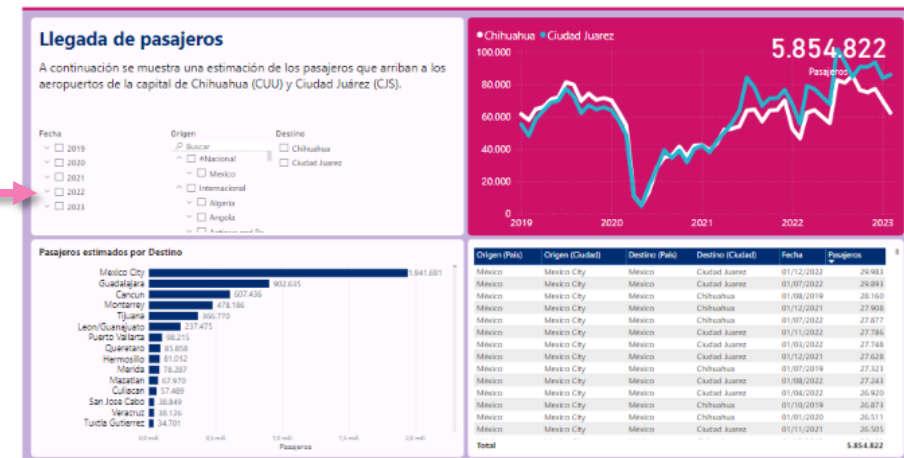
Llegada de pasajeros

A continuación se muestra una estimación de los pasajeros que arriban a los aeropuertos de la capital de Chihuahua (CUU) y Ciudad Juárez (CJS).

Fecha
2019
2020
2021
2022
2023

Origen
Buscar
#Nacional
Mexico
Internacional
Algeria
Angola
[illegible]

Destino
Chihuahua
Ciudad Juarez

Chihuahua Ciudad Juarez

5.854.822
Pasajeros

100.000
80.000
60.000
40.000
20.000
0
2019 2020 2021 2022 2023

Pasajeros estimados por Destino

Mexico City 1.841.601
Guadalajara 902.635
Cancun 607.436
Monterrey 478.186
Tijuana 366.770
Leon/Guanajuato 237.475
Puerto Vallarta 98.215
Queretaro 85.058
Hermosillo 81.012
Merida 78.287
Mazatlan 67.970
Culiacan 57.489
San Jose Cabo 38.849
Veracruz 38.126
Tuxtla Gutierrez 34.701

0,0 mill. 0,5 mill. 1,0 mill. 1,5 mill. 2,0 mill.
Pasajeros

| Origen (País) | Origen (Ciudad) | Destino (País) | Destino (Ciudad) | Fecha | Pasajeros |
|---|---|---|---|---|---|
| México | Mexico City | México | Ciudad Juarez | 01/12/2022 | 29.983 |
| México | Mexico City | México | Ciudad Juarez | 01/07/2022 | 29.893 |
| México | Mexico City | México | Chihuahua | 01/08/2019 | 28.160 |
| México | Mexico City | México | Ciudad Juarez | 01/12/2021 | 27.908 |
| México | Mexico City | México | Chihuahua | 01/07/2022 | 27.877 |
| México | Mexico City | México | Ciudad Juarez | 01/11/2022 | 27.786 |
| México | Mexico City | México | Ciudad Juarez | 01/03/2022 | 27.748 |
| México | Mexico City | México | Ciudad Juarez | 01/11/2021 | 27.628 |
| México | Mexico City | México | Chihuahua | 01/07/2019 | 27.323 |
| México | Mexico City | México | Ciudad Juarez | 01/08/2022 | 27.243 |
| México | Mexico City | México | Ciudad Juarez | 01/04/2022 | 26.920 |
| México | Mexico City | México | Chihuahua | 01/10/2019 | 26.873 |
| México | Mexico City | México | Chihuahua | 01/01/2020 | 26.511 |
| México | Mexico City | México | Ciudad Juarez | 01/11/2021 | 26.505 |
| Total | | | | | 5.854.822 |